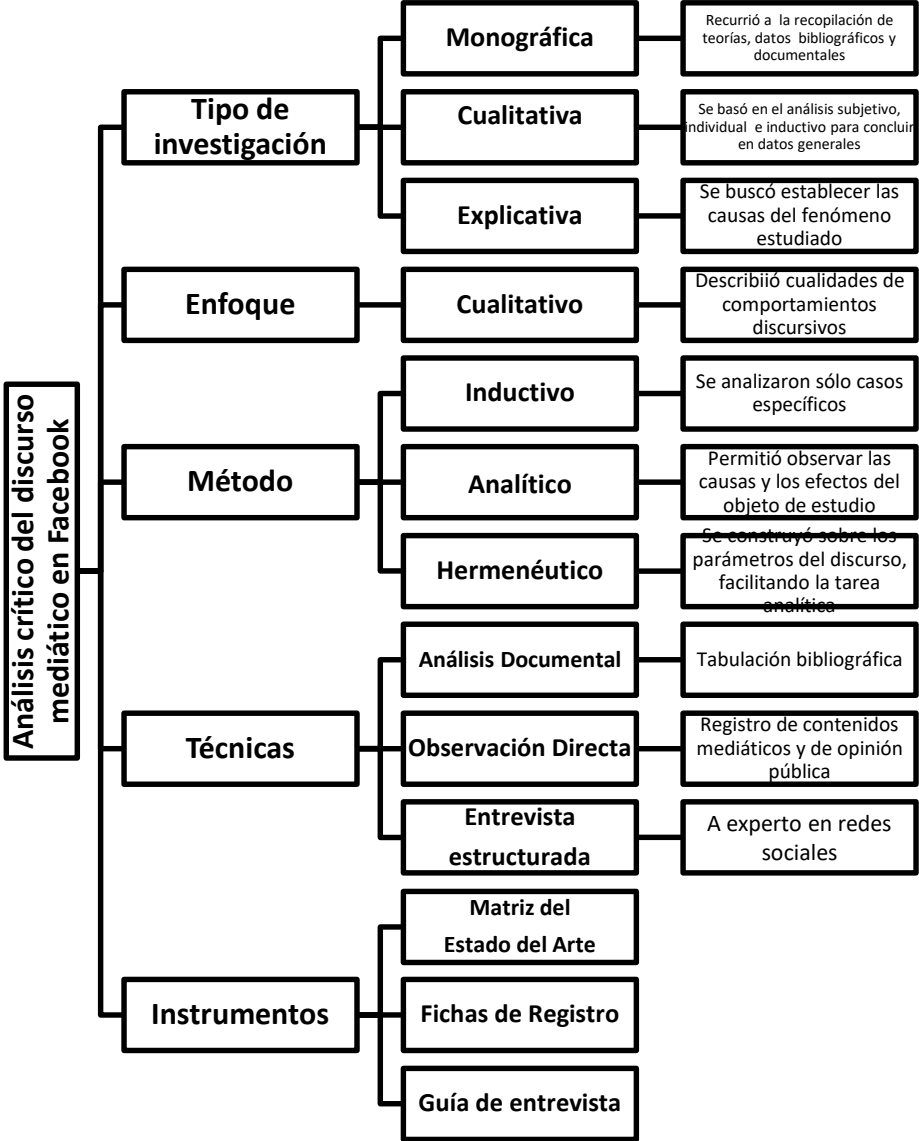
Análisis crítico del discurso mediático en Facebook

Tipo de investigación

Monográfica

Recurrió a la recopilación de teorías, datos bibliográficos y documentales

Cualitativa

Se basó en el análisis subjetivo, individual e inductivo para concluir en datos generales

Explicativa

Se buscó establecer las causas del fenómeno estudiado

Enfoque

Cualitativo

Describiió cualidades de comportamientos discursivos

Método

Inductivo

Se analizaron sólo casos específicos

Analítico

Permitió observar las causas y los efectos del objeto de estudio

Hermenéutico

Se construyó sobre los parámetros del discurso, facilitando la tarea analítica

Técnicas

Análisis Documental

Tabulación bibliográfica

Observación Directa

Registro de contenidos mediáticos y de opinión pública

Entrevista estructurada

A experto en redes sociales

Instrumentos

Matriz del Estado del Arte

Fichas de Registro

Guía de entrevista